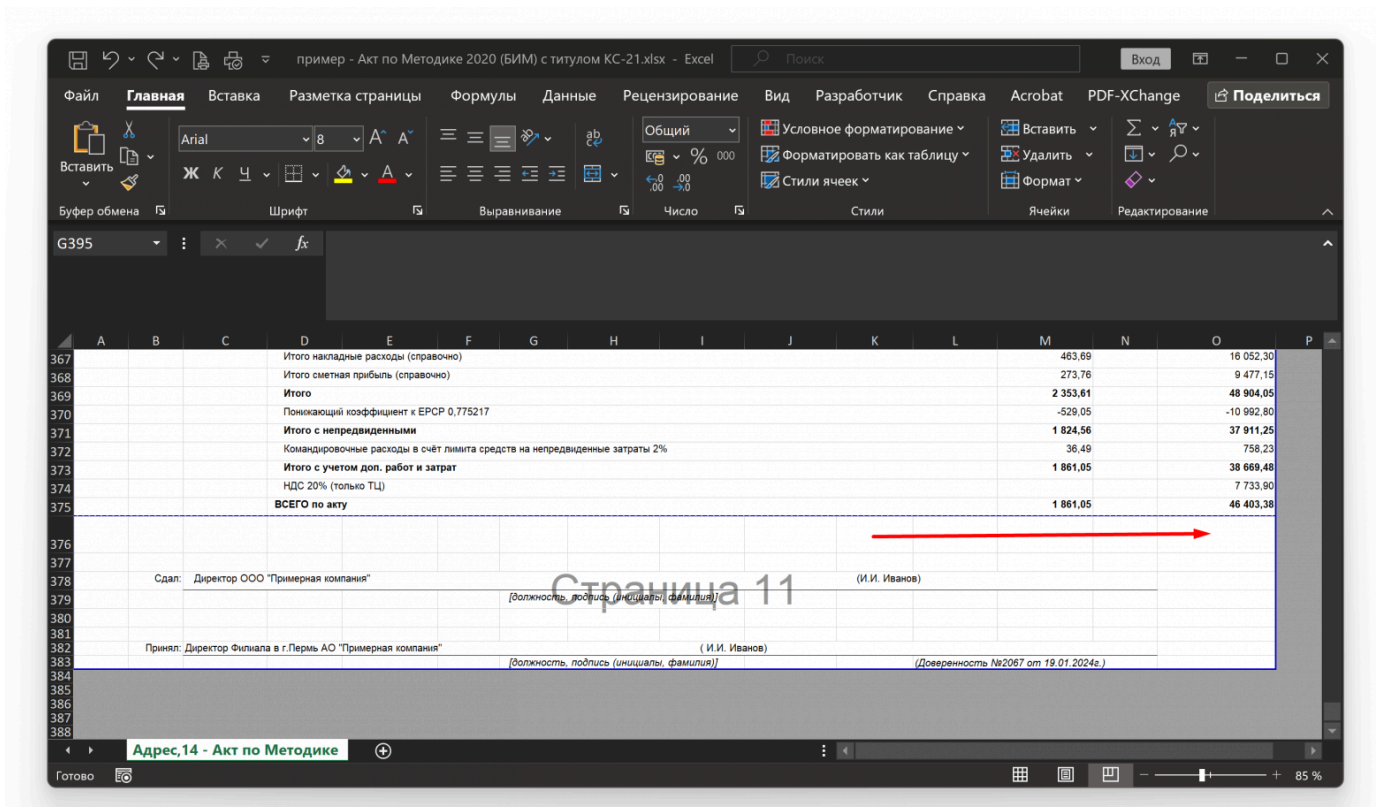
пример - Акт по Методике 2020 (БИМ) с титулом КС-21.xlsx - Excel
Поиск
Вход

Файл Главная Вставка Разметка страницы Формулы Данные Рецензирование Вид Разработчик Справка Acrobat PDF-XChange Поделиться

Вставить
Буфер обмена
Arial 8
Ж К Ч
Шрифт
Выравнивание
Общий
% 000
Число
Условное форматирование
Форматировать как таблицу
Стили ячеек
Стили
Вставить
Удалить
Формат
Ячейки
Редактирование

G395

| | A | B | C | D | E | F | G | H | I | J | K | L | M | N | O | P |
|---|---|---|---|---|---|---|---|---|---|---|---|---|---|---|---|---|
| 367 | | | | Итого накладные расходы (справочно) | | | | | | | | | 463,69 | | 16 052,30 | |
| 368 | | | | Итого сметная прибыль (справочно) | | | | | | | | | 273,76 | | 9 477,15 | |
| 369 | | | | Итого | | | | | | | | | 2 353,61 | | 48 904,05 | |
| 370 | | | | Понижающий коэффициент к ЕРСР 0,775217 | | | | | | | | | -529,05 | | -10 992,80 | |
| 371 | | | | Итого с непредвиденными | | | | | | | | | 1 824,56 | | 37 911,25 | |
| 372 | | | | Командировочные расходы в счёт лимита средств на непредвиденные затраты 2% | | | | | | | | | 36,49 | | 758,23 | |
| 373 | | | | Итого с учетом доп. работ и затрат | | | | | | | | | 1 861,05 | | 38 669,48 | |
| 374 | | | | НДС 20% (только ТЦ) | | | | | | | | | | | 7 733,90 | |
| 375 | | | | ВСЕГО по акту | | | | | | | | | 1 861,05 | | 46 403,38 | |

376
377
378 Сдал: Директор ООО "Примерная компания" (И.И. Иванов)
379 [должность, подпись (инициалы, фамилия)]
Страница 11
380
381
382 Принял: Директор Филиала в г.Пермь АО "Примерная компания" ( И.И. Иванов)
383 [должность, подпись (инициалы, фамилия)] (Доверенность №2067 от 19.01.2024г.)
384
385
386
387
388

Адрес,14 - Акт по Методике
Готово
85 %